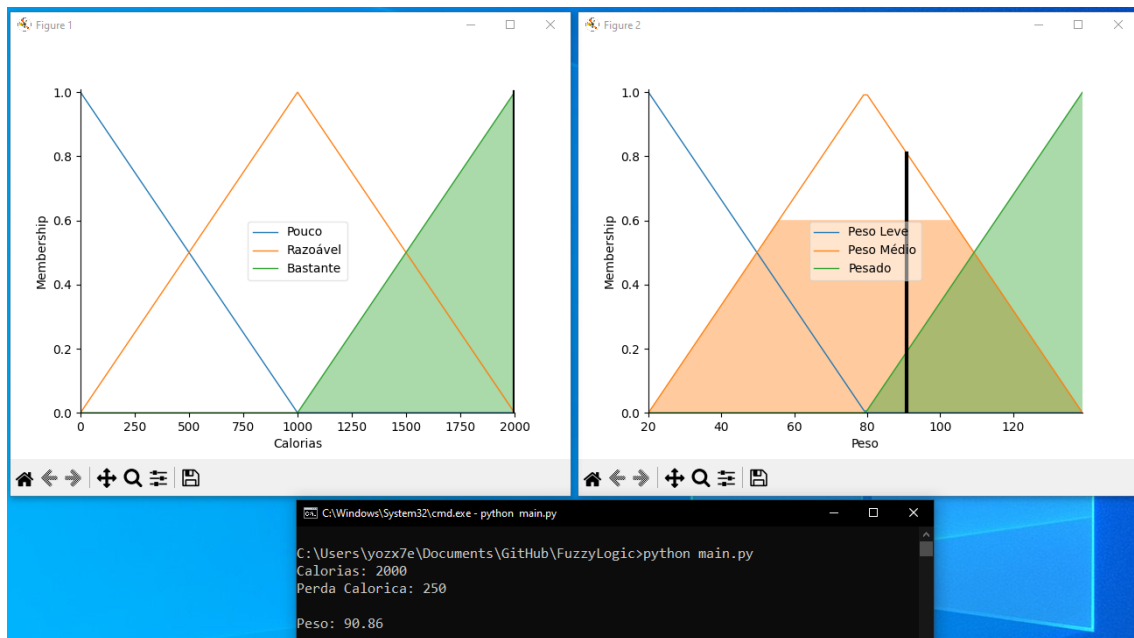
Figure 1

1.0
0.8
0.6
0.4
0.2
0.0
Membership
Pouco
Razoável
Bastante
0 250 500 750 1000 1250 1500 1750 2000
Calorias

Figure 2

1.0
0.8
0.6
0.4
0.2
0.0
Membership
Peso Leve
Peso Médio
Pesado
20 40 60 80 100 120
Peso

C:\Windows\System32\cmd.exe - python main.py

C:\Users\yozx7e\Documents\GitHub\FuzzyLogic>python main.py
Calorias: 2000
Perda Calorica: 250

Peso: 90.86